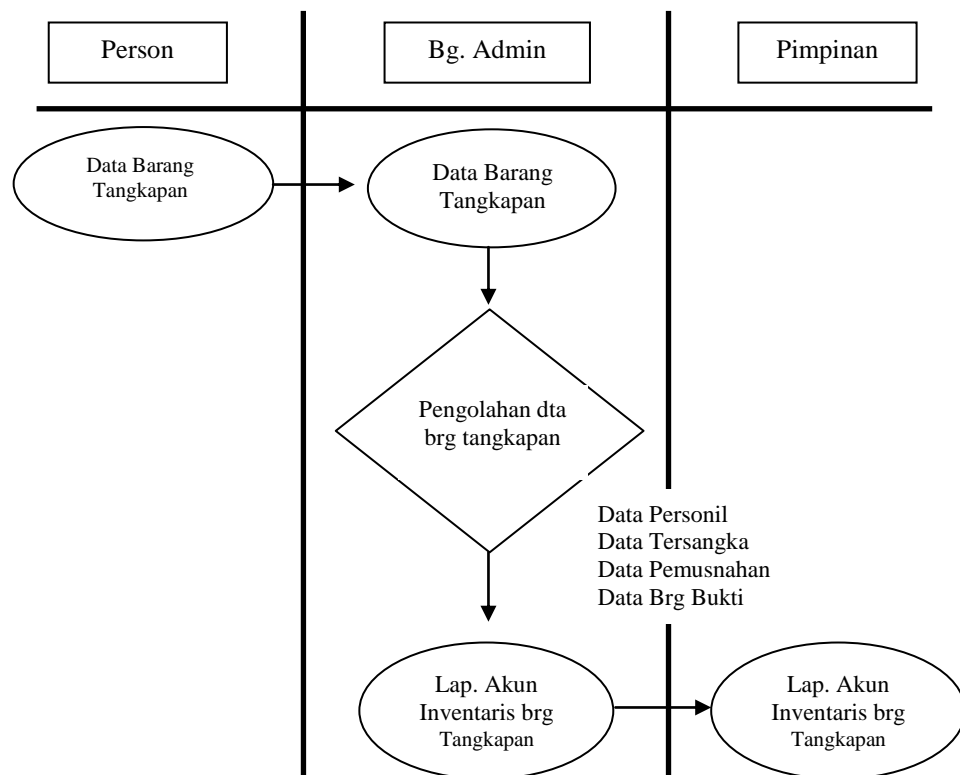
Person

Bg. Admin

Pimpinan

Data Barang Tangkapan

Data Barang Tangkapan

Pengolahan dta brg tangkapan

Data Personil
Data Tersangka
Data Pemusnahan
Data Brg Bukti

Lap. Akun Inventaris brg Tangkapan

Lap. Akun Inventaris brg Tangkapan